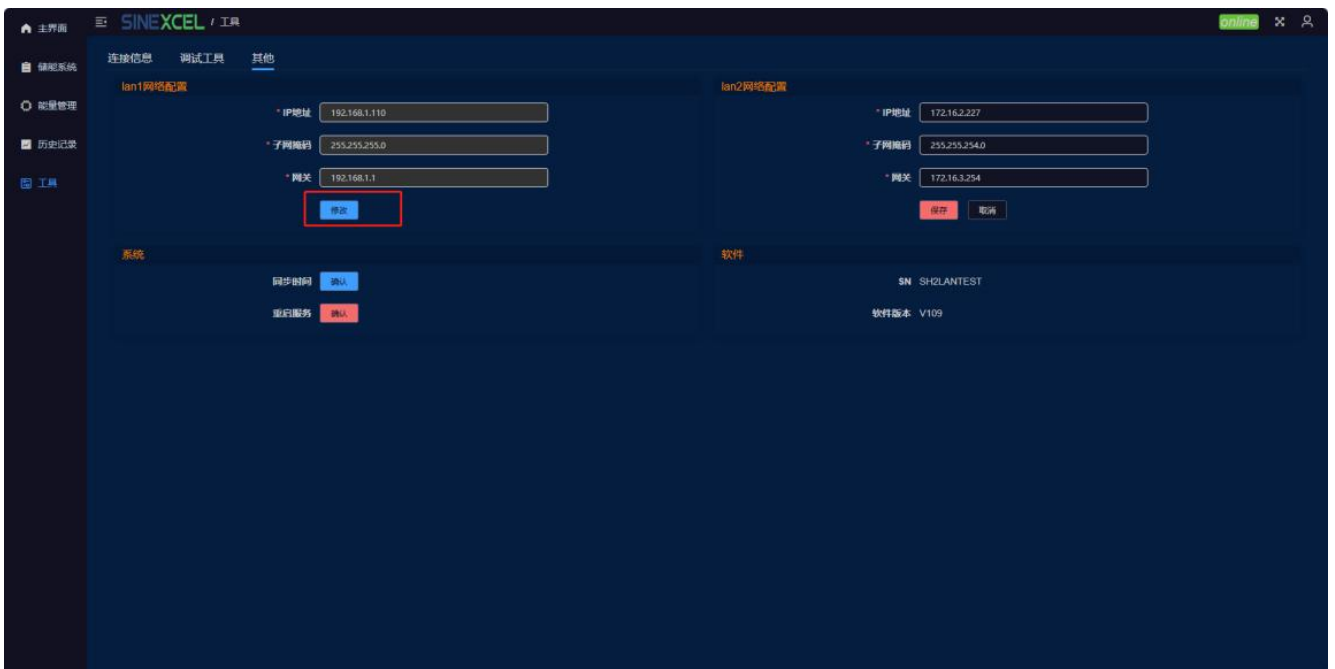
主界面
储能系统
能量管理
历史记录
工具

SINEXCEL / 工具

online

连接信息 调试工具 其他

lan1网络配置
* IP地址 192.168.1.110
* 子网掩码 255.255.255.0
* 网关 192.168.1.1
修改

lan2网络配置
* IP地址 172.16.2.227
* 子网掩码 255.255.254.0
* 网关 172.16.3.254
保存 取消

系统
同步时间 确认
重启服务 确认

软件
SN SH2LANTEST
软件版本 V109